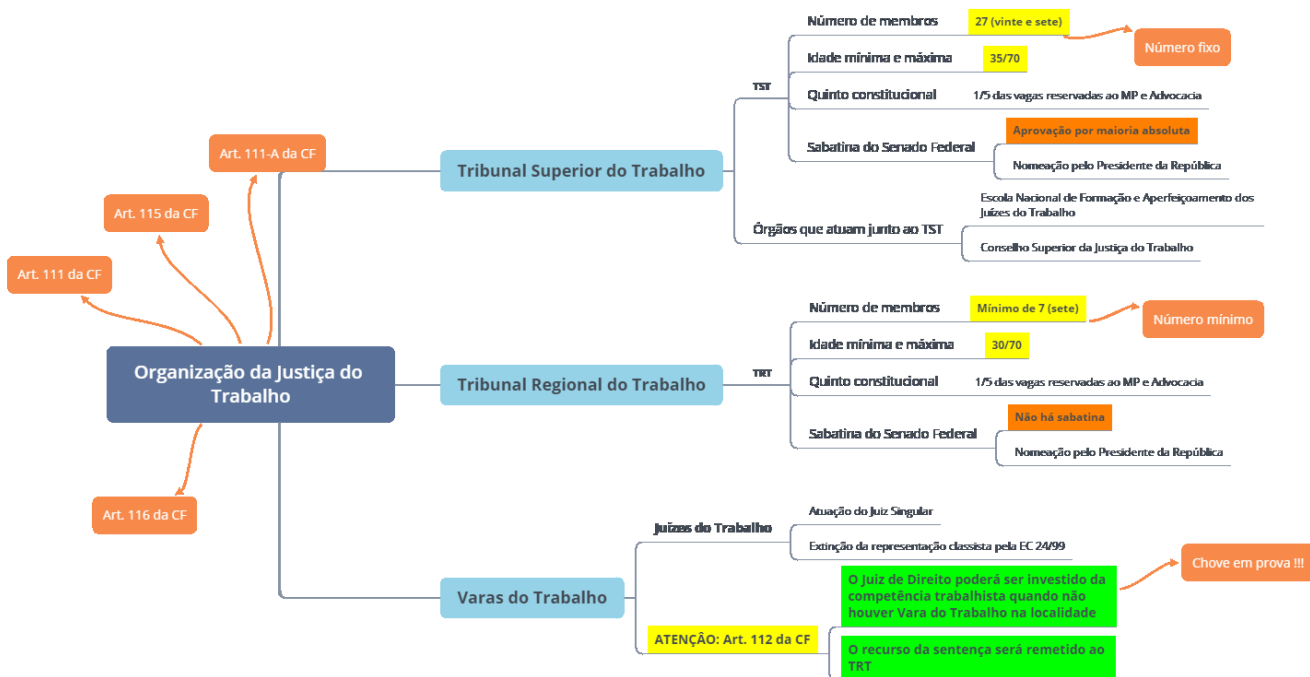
Organização da Justiça do Trabalho

Art. 111-A da CF

Art. 115 da CF

Art. 111 da CF

Art. 116 da CF

Tribunal Superior do Trabalho

TST

Número de membros

27 (vinte e sete)

Número fixo

Idade mínima e máxima

35/70

Quinto constitucional

1/5 das vagas reservadas ao MP e Advocacia

Sabatina do Senado Federal

Aprovação por maioria absoluta

Nomeação pelo Presidente da República

Órgãos que atuam junto ao TST

Escola Nacional de Formação e Aperfeiçoamento dos Juízes do Trabalho

Conselho Superior da Justiça do Trabalho

Tribunal Regional do Trabalho

TRT

Número de membros

Mínimo de 7 (sete)

Número mínimo

Idade mínima e máxima

30/70

Quinto constitucional

1/5 das vagas reservadas ao MP e Advocacia

Sabatina do Senado Federal

Não há sabatina

Nomeação pelo Presidente da República

Varas do Trabalho

Juízes do Trabalho

Atuação do Juiz Singular

Extinção da representação classista pela EC 24/99

ATENÇÃO: Art. 112 da CF

O Juiz de Direito poderá ser investido da competência trabalhista quando não houver Vara do Trabalho na localidade

Chove em prova !!!

O recurso da sentença será remetido ao TRT